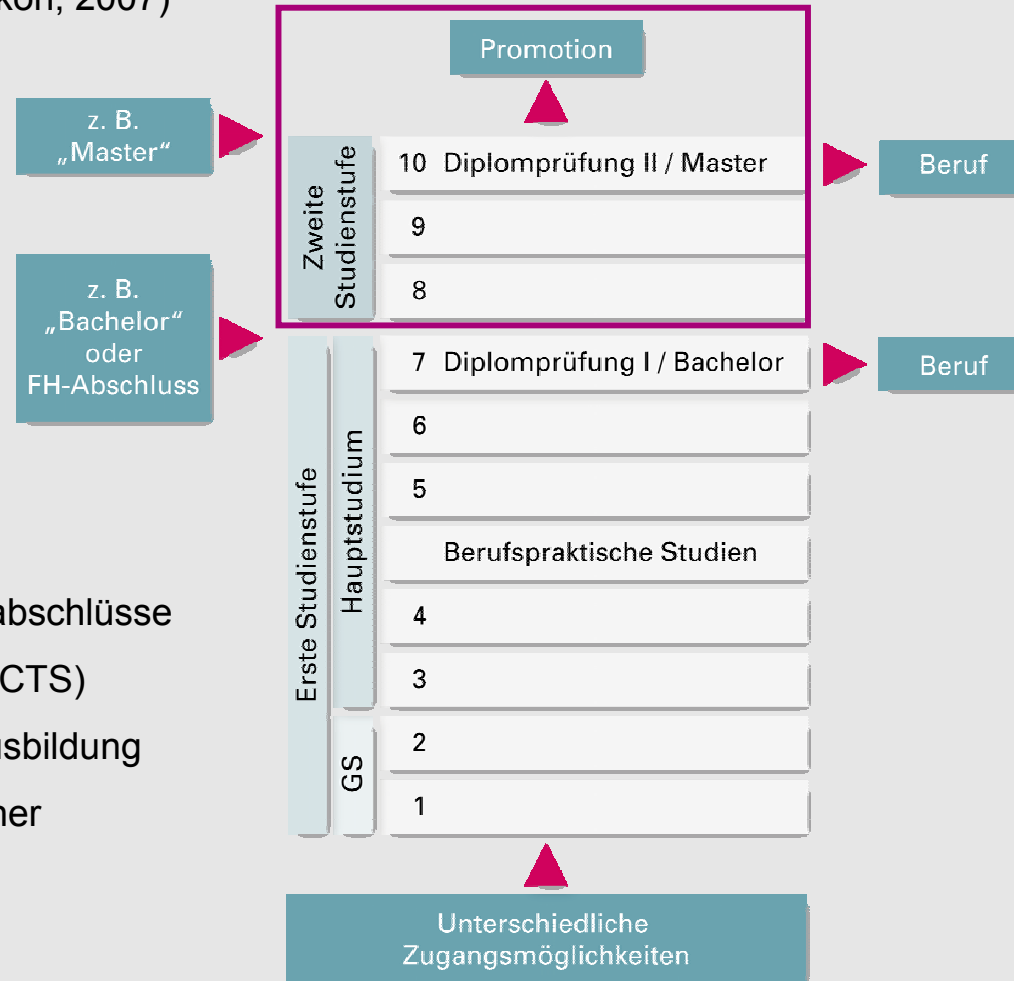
kon, 2007)

abschlüsse

CTS)

sbildung

ner

Promotion

z. B. „Master“

z. B. „Bachelor“ oder FH-Abschluss

Zweite Studienstufe

10 Diplomprüfung II / Master

9

8

Beruf

Erste Studienstufe

Hauptstudium

7 Diplomprüfung I / Bachelor

Beruf

6

5

Berufspraktische Studien

4

3

GS

2

1

Unterschiedliche Zugangsmöglichkeiten